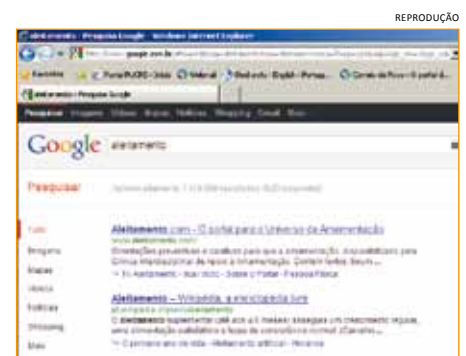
REPRODUÇÃO

aleitamento - Pesquisa Google - Windows Internet Explorer

google.com.br

Favoritos

aleitamento - Pesquisa Google

Pesquisar Imagens Vídeos Mapas Notícias Shopping Gmail Mais

Google aleitamento

Pesquisar

Tudo

Imagens

Mapas

Vídeos

Notícias

Shopping

Mais

Aleitamento.com - O portal para o Universo da Amamentação

www.aleitamento.com/

Aleitamento - Wikipédia, a enciclopédia livre

pt.wikipedia.org/wiki/Aleitamento